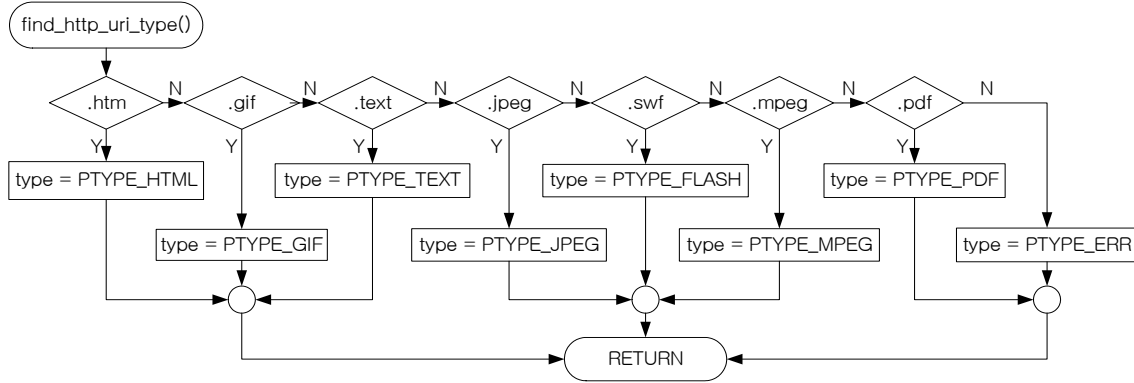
find_http_uri_type()

.htm
N
.gif
N
.text
N
.jpeg
N
.swf
N
.mpeg
N
.pdf
N

Y
Y
Y
Y
Y
Y
Y

type = PTYPE_HTML
type = PTYPE_TEXT
type = PTYPE_FLASH
type = PTYPE_PDF

type = PTYPE_GIF
type = PTYPE_JPEG
type = PTYPE_MPEG
type = PTYPE_ERR

RETURN